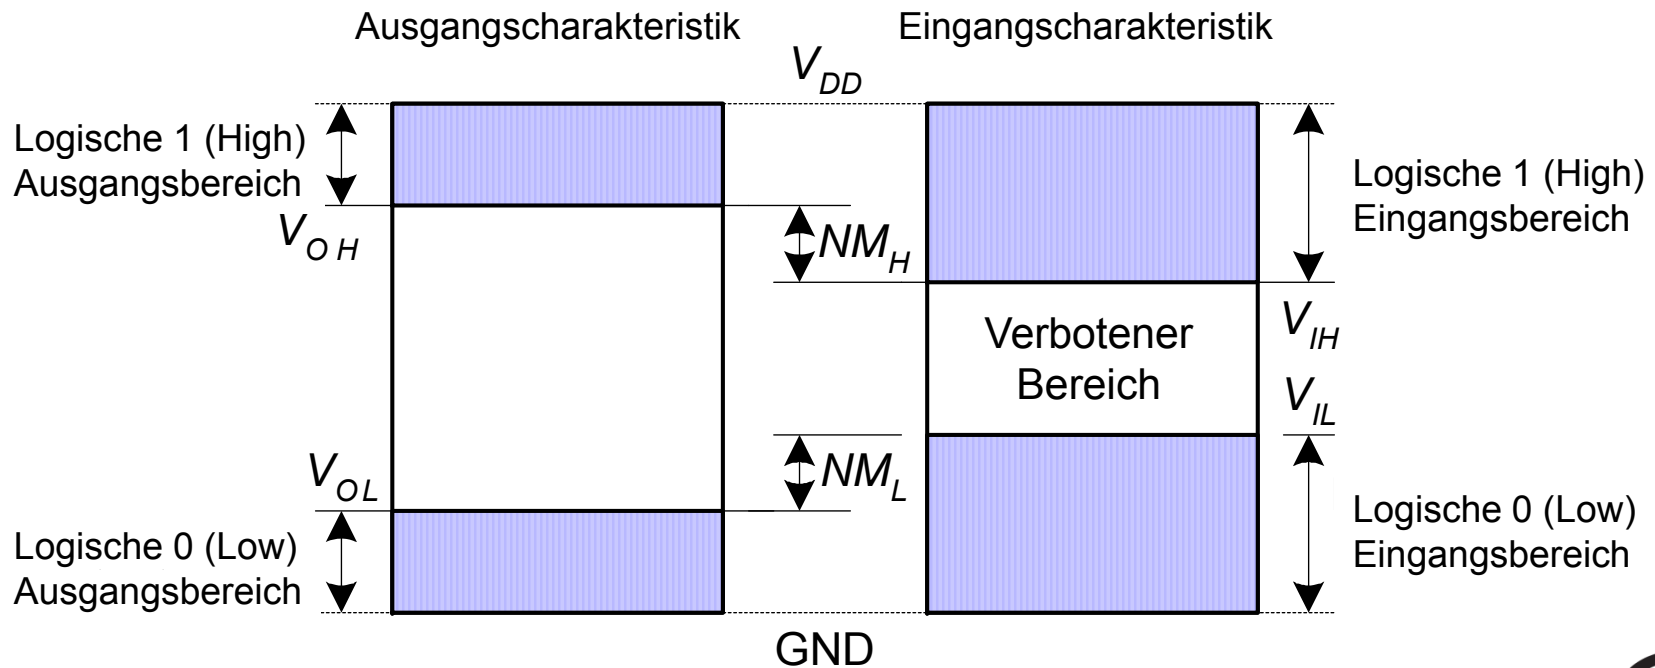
Ausgangscharakteristik

Eingangscharakteristik

$V_{DD}$

Logische 1 (High) Ausgangsbereich

$V_{OH}$

$NM_H$

Logische 1 (High) Eingangsbereich

Verbotener Bereich

$V_{IH}$

$V_{IL}$

$V_{OL}$

$NM_L$

Logische 0 (Low) Ausgangsbereich

Logische 0 (Low) Eingangsbereich

GND